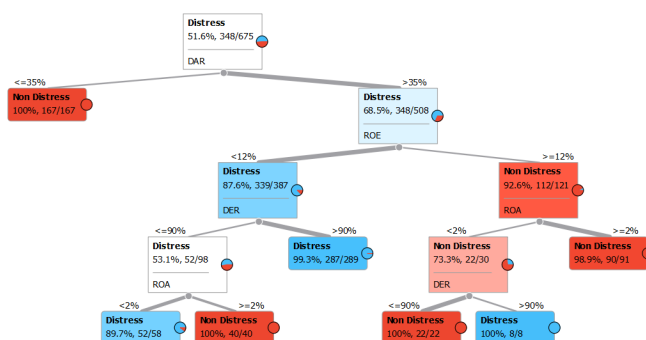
Distress
51.6%, 348/675
DAR

<=35%
Non Distress
100%, 167/167

>35%
Distress
68.5%, 348/508
ROE

<12%
Distress
87.6%, 339/387
DER

>=12%
Non Distress
92.6%, 112/121
ROA

<=90%
Distress
53.1%, 52/98
ROA

>90%
Distress
99.3%, 287/289

<2%
Non Distress
73.3%, 22/30
DER

>=2%
Non Distress
98.9%, 90/91

<2%
Distress
89.7%, 52/58

>=2%
Non Distress
100%, 40/40

<=90%
Non Distress
100%, 22/22

>90%
Distress
100%, 8/8